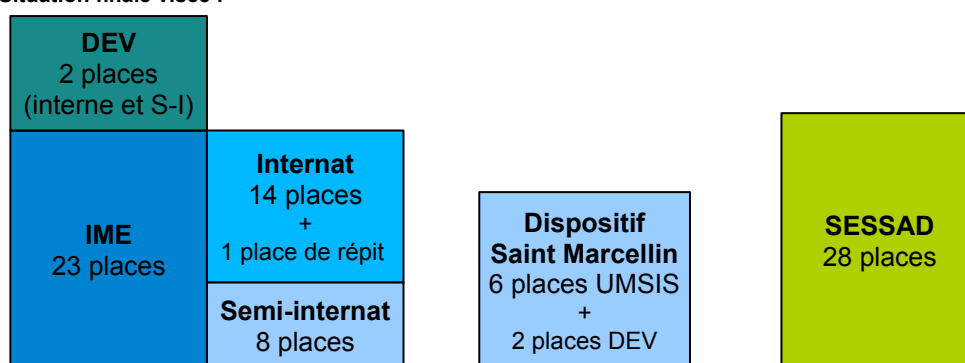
Situation finale visée :

DEV
2 places
(interne et S-I)

IME
23 places

Internat
14 places
+
1 place de répit

Semi-internat
8 places

Dispositif
Saint Marcellin
6 places UMSIS
+
2 places DEV

SESSAD
28 places